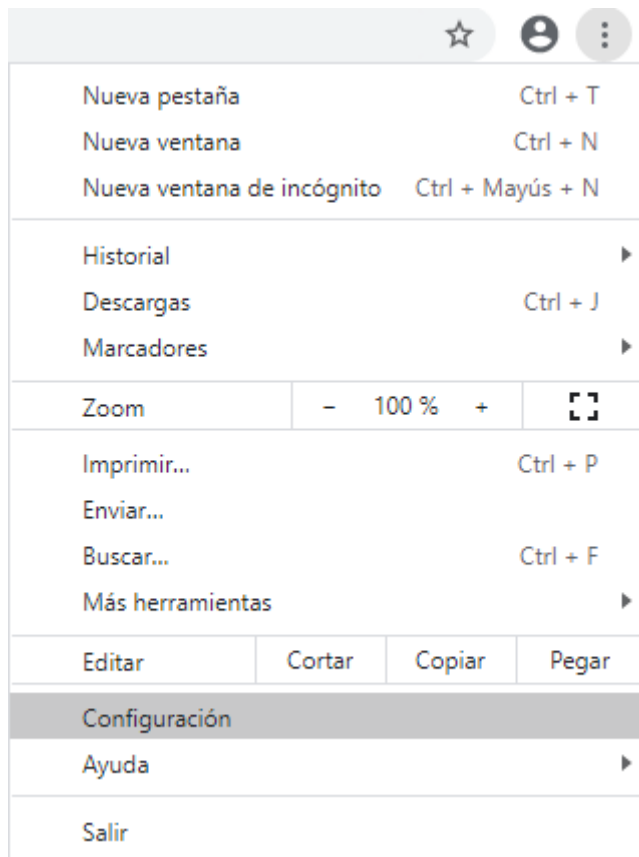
Nueva pestaña Ctrl + T
Nueva ventana Ctrl + N
Nueva ventana de incógnito Ctrl + Mayús + N

Historial
Descargas Ctrl + J
Marcadores

Zoom − 100 % +

Imprimir... Ctrl + P
Enviar...
Buscar... Ctrl + F
Más herramientas

Editar Cortar Copiar Pegar

Configuración
Ayuda

Salir